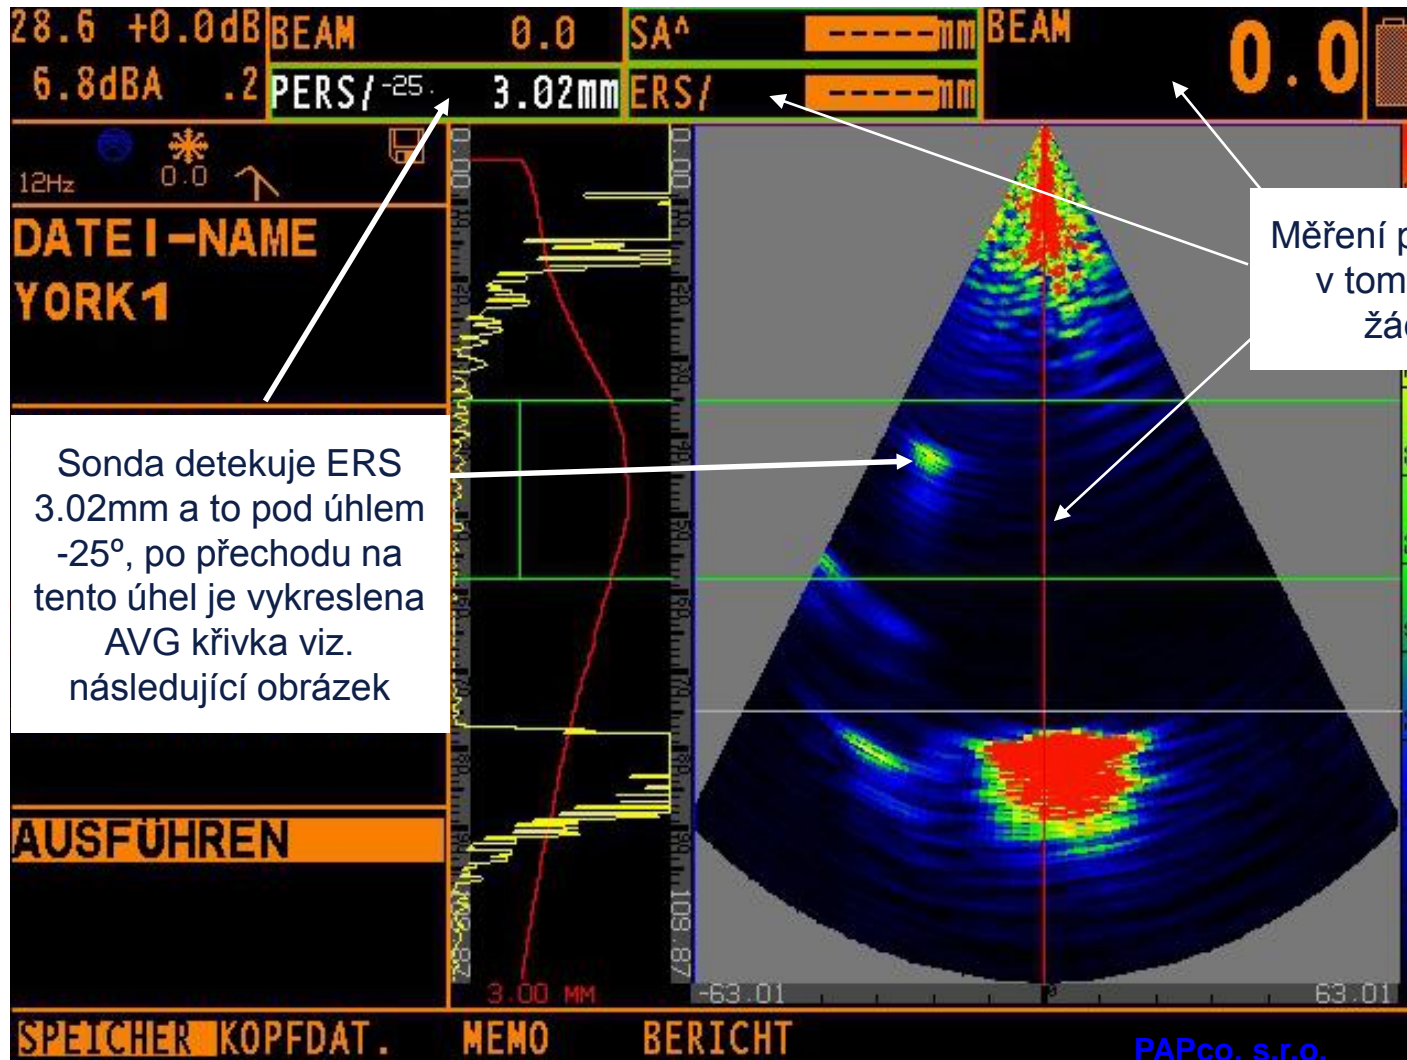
28.6 +0.0dB BEAM 0.0 SA^ -----mm BEAM 0.0
6.8dBA .2 PERS/-25. 3.02mm ERS/ -----mm

12Hz 0.0

DATEI-NAME
YORK1

Měření p
v tom
žád

Sonda detekuje ERS 3.02mm a to pod úhlem -25º, po přechodu na tento úhel je vykreslena AVG křivka viz. následující obrázek

AUSFÜHREN

3.00 MM
-63.01 0 63.01

SPEICHER KOPFDAT. MEMO BERICHT

PAPco, s.r.o.